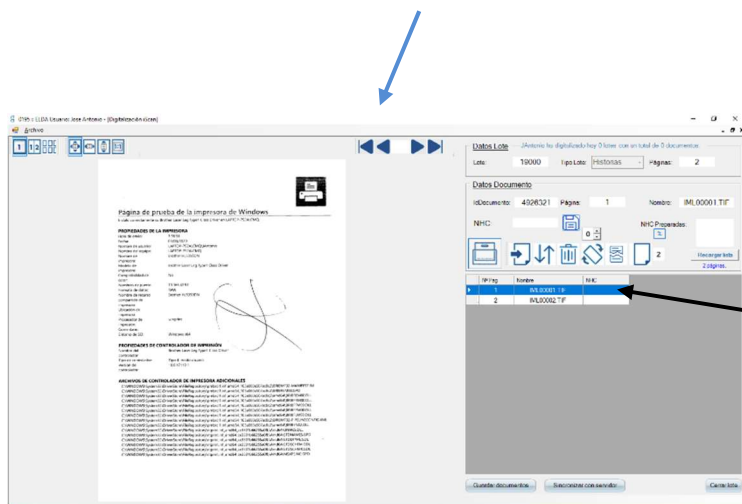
GWS - ELDA Usuario: Jose Antonio - [Digitalización rápida]
Archivo

Datos Lote
JAntonio ha digitalizado hoy 0 lotes con un total de 0 documentos
Lote: 19000 Tipo Lote: Historias Páginas: 2

Datos Documento
IdDocumento: 4026321 Página: 1 Nombre: IML00001.TIF
NHC:
0
NHC Preparadas:
%
2
Recargar lista
2 páginas

| Nº Pág | Nombre | NHC |
|---|---|---|
| 1 | IML00001.TIF | |
| 2 | IML00002.TIF | |

Página de prueba de la impresora de Windows

PROPIEDADES DE LA IMPRESORA

PROPIEDADES DE CONTROLADOR DE IMPRESIÓN

ARCHIVOS DE CONTROLADOR DE IMPRESORA ADICIONALES

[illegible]

Guardar documentos
Sincronizar con servidor
Cerrar lote